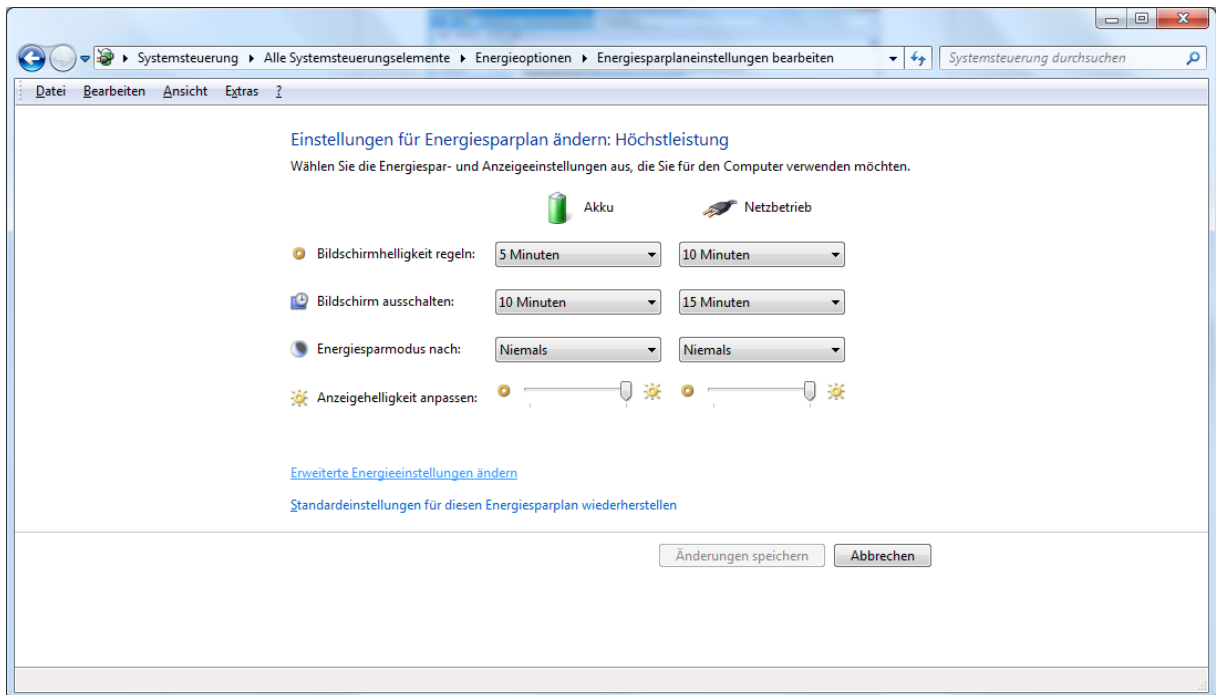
Systemsteuerung ▸ Alle Systemsteuerungselemente ▸ Energieoptionen ▸ Energiesparplaneinstellungen bearbeiten

Systemsteuerung durchsuchen

Datei Bearbeiten Ansicht Extras ?

Einstellungen für Energiesparplan ändern: Höchstleistung

Wählen Sie die Energiespar- und Anzeigeeinstellungen aus, die Sie für den Computer verwenden möchten.

| | Akku | Netzbetrieb |
|---|---|---|
| Bildschirmhelligkeit regeln: | 5 Minuten | 10 Minuten |
| Bildschirm ausschalten: | 10 Minuten | 15 Minuten |
| Energiesparmodus nach: | Niemals | Niemals |
| Anzeigehelligkeit anpassen: | | |

Erweiterte Energieeinstellungen ändern

Standardeinstellungen für diesen Energiesparplan wiederherstellen

Änderungen speichern Abbrechen